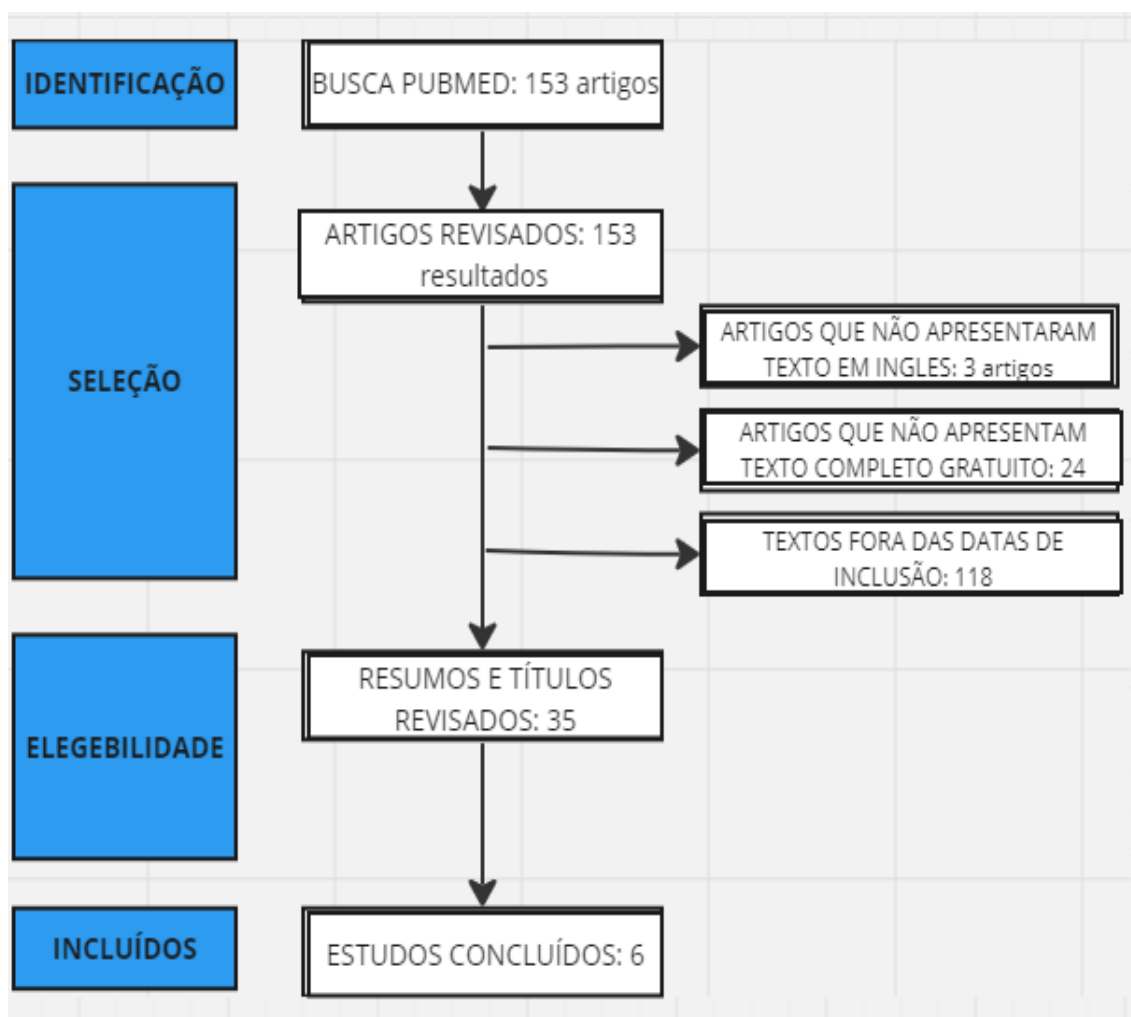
IDENTIFICAÇÃO

BUSCA PUBMED: 153 artigos

SELEÇÃO

ARTIGOS REVISADOS: 153 resultados

ARTIGOS QUE NÃO APRESENTARAM TEXTO EM INGLES: 3 artigos

ARTIGOS QUE NÃO APRESENTAM TEXTO COMPLETO GRATUITO: 24

TEXTOS FORA DAS DATAS DE INCLUSÃO: 118

ELEGEBILIDADE

RESUMOS E TÍTULOS REVISADOS: 35

INCLUÍDOS

ESTUDOS CONCLUÍDOS: 6